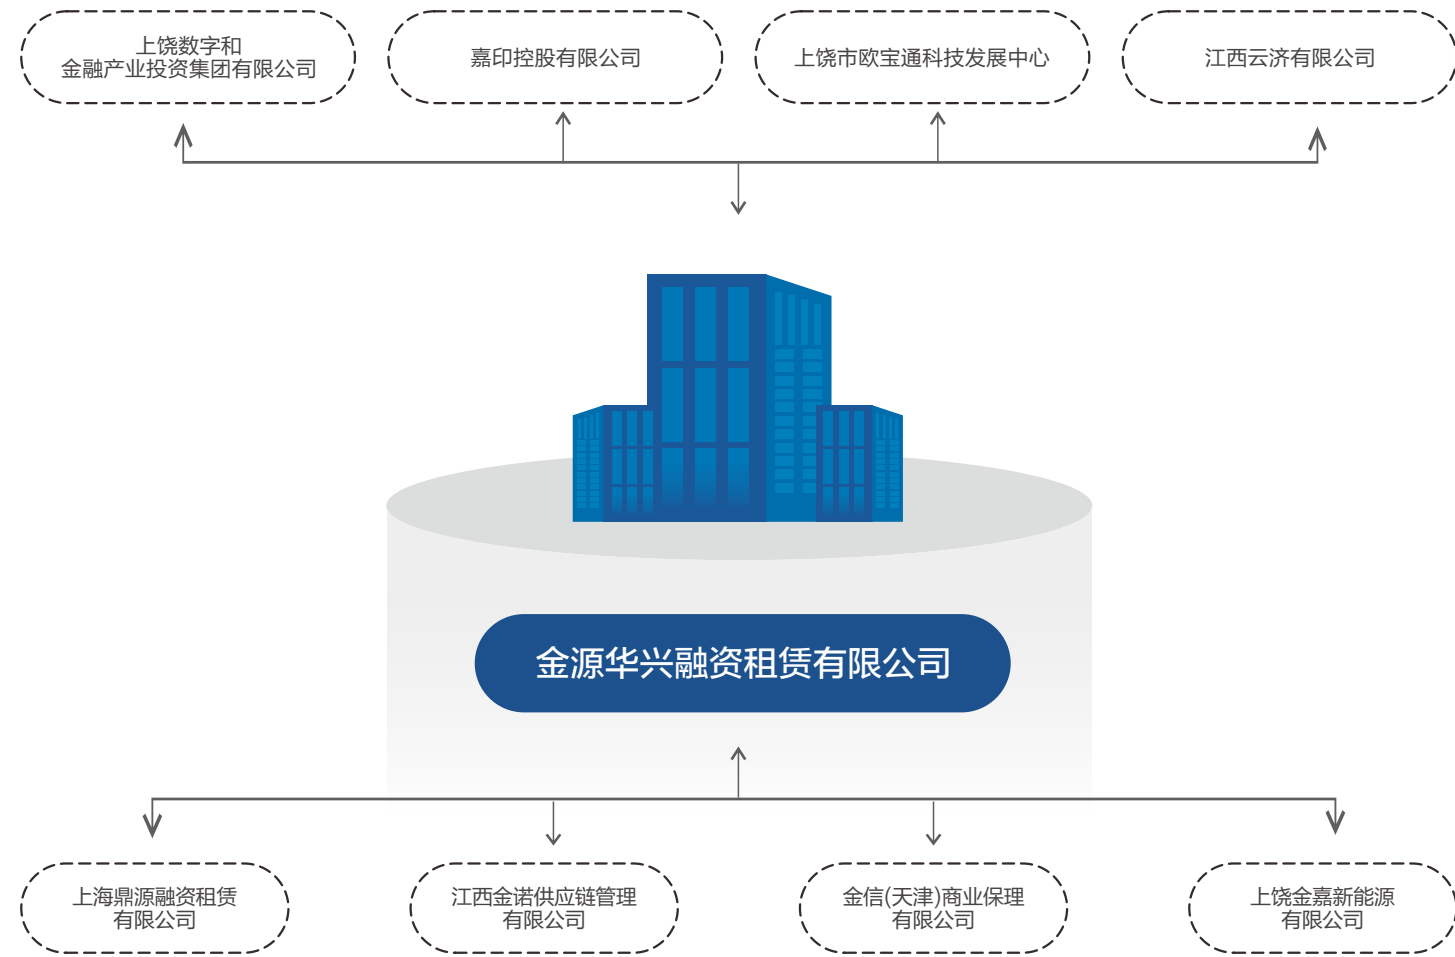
上饶数字和
金融产业投资集团有限公司

嘉印控股有限公司

上饶市欧宝通科技发展中心

江西云济有限公司

金源华兴融资租赁有限公司

上海鼎源融资租赁
有限公司

江西金诺供应链管理
有限公司

金信(天津)商业保理
有限公司

上饶金嘉新能源
有限公司